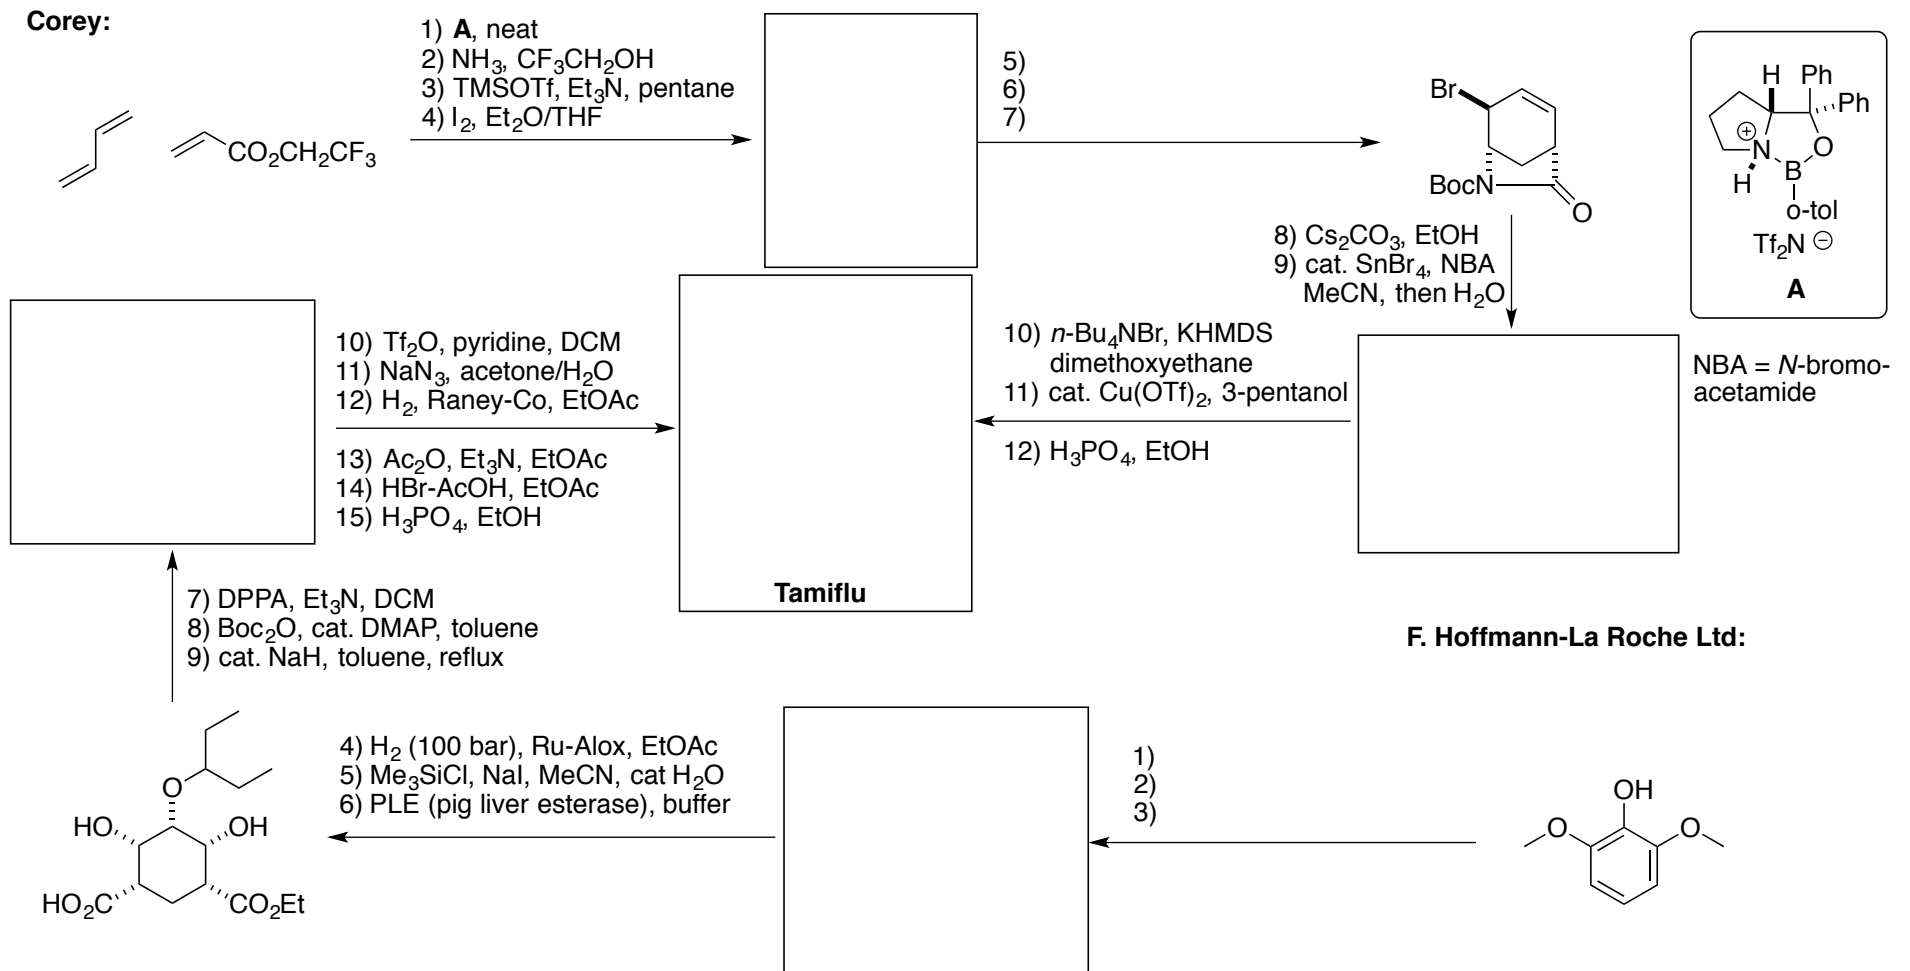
**Corey:**

$CO_2CH_2CF_3$

1) **A**, neat
2) $NH_3$, $CF_3CH_2OH$
3) TMSOTf, $Et_3N$, pentane
4) $I_2$, $Et_2O$/THF

5)
6)
7)

Br

BocN

O

H Ph

Ph

$\oplus$ N

O

B

H

o-tol

$Tf_2N$ $\ominus$

**A**

8) $Cs_2CO_3$, EtOH
9) cat. $SnBr_4$, NBA MeCN, then $H_2O$

NBA = *N*-bromoacetamide

10) $Tf_2O$, pyridine, DCM
11) $NaN_3$, acetone/$H_2O$
12) $H_2$, Raney-Co, EtOAc

13) $Ac_2O$, $Et_3N$, EtOAc
14) HBr-AcOH, EtOAc
15) $H_3PO_4$, EtOH

**Tamiflu**

10) *n*-$Bu_4NBr$, KHMDS dimethoxyethane
11) cat. $Cu(OTf)_2$, 3-pentanol

12) $H_3PO_4$, EtOH

7) DPPA, $Et_3N$, DCM
8) $Boc_2O$, cat. DMAP, toluene
9) cat. NaH, toluene, reflux

**F. Hoffmann-La Roche Ltd:**

O

HO

OH

$HO_2C$

$CO_2Et$

4) $H_2$ (100 bar), Ru-Alox, EtOAc
5) $Me_3SiCl$, NaI, MeCN, cat $H_2O$
6) PLE (pig liver esterase), buffer

1)
2)
3)

OH

O

O